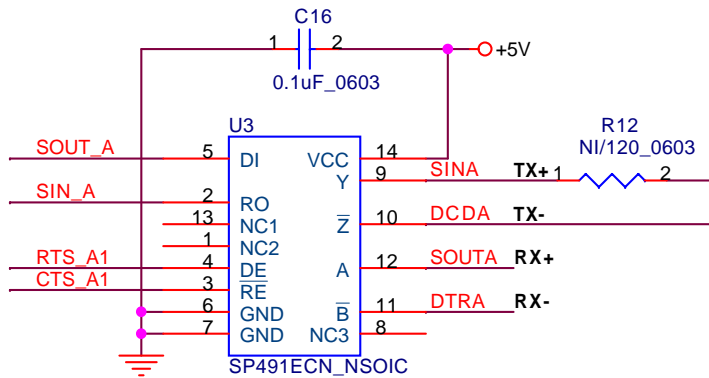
C16

1 2

+5V

0.1uF_0603

U3

R12

NI/120_0603

SOUT_A 5 DI

VCC 14

Y 9 SINA TX+ 1 2

SIN_A 2 RO

13 NC1

$\overline{Z}$ 10 DCDA TX-

1 NC2

RTS_A1 4 DE

A 12 SOUTA RX+

CTS_A1 3 $\overline{RE}$

6 GND

$\overline{B}$ 11 DTRA RX-

7 GND

NC3 8

SP491ECN_NSOIC